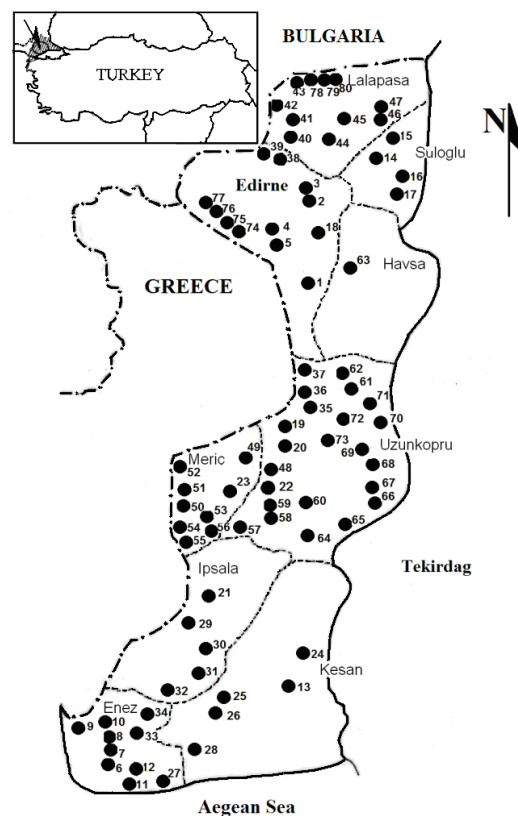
TURKEY

BULGARIA

Lalapasa

43 78 79 80

42

41

40

39

38

47

46

45

44

15

14

16

17

Suloglu

N

Edirne

3

2

77

76

75

74

4

5

18

63

Havsa

1

GREECE

37

36

35

62

61

71

70

72

73

69

Uzunkopru

19

20

49

Meric

52

51

50

54

55

53

56

57

23

48

22

59

58

60

68

67

66

65

64

Ipsala

Tekirdag

21

29

30

31

32

24

Kesan

13

25

26

Enez

9

10

8

7

6

34

33

12

11

27

28

Aegean Sea